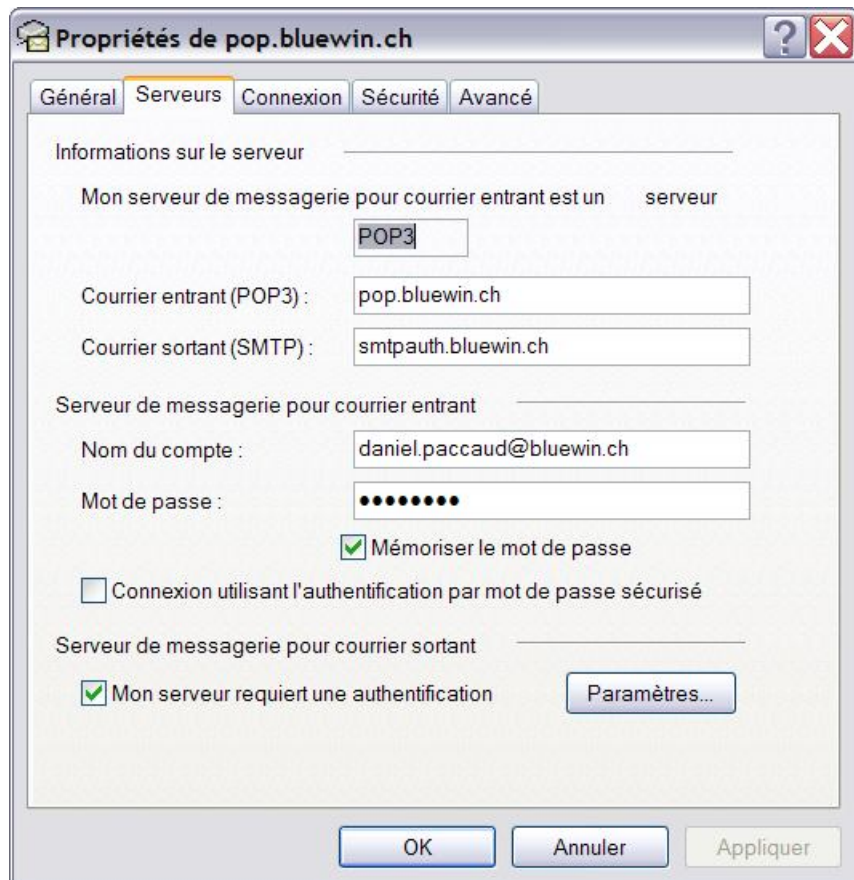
Propriétés de pop.bluewin.ch

Général | Serveurs | Connexion | Sécurité | Avancé

Informations sur le serveur

Mon serveur de messagerie pour courrier entrant est un POP3 serveur

Courrier entrant (POP3) : pop.bluewin.ch

Courrier sortant (SMTP) : smtpauth.bluewin.ch

Serveur de messagerie pour courrier entrant

Nom du compte : daniel.paccaud@bluewin.ch

Mot de passe : ••••••••

Mémoriser le mot de passe

Connexion utilisant l'authentification par mot de passe sécurisé

Serveur de messagerie pour courrier sortant

Mon serveur requiert une authentification

Paramètres...

OK Annuler Appliquer